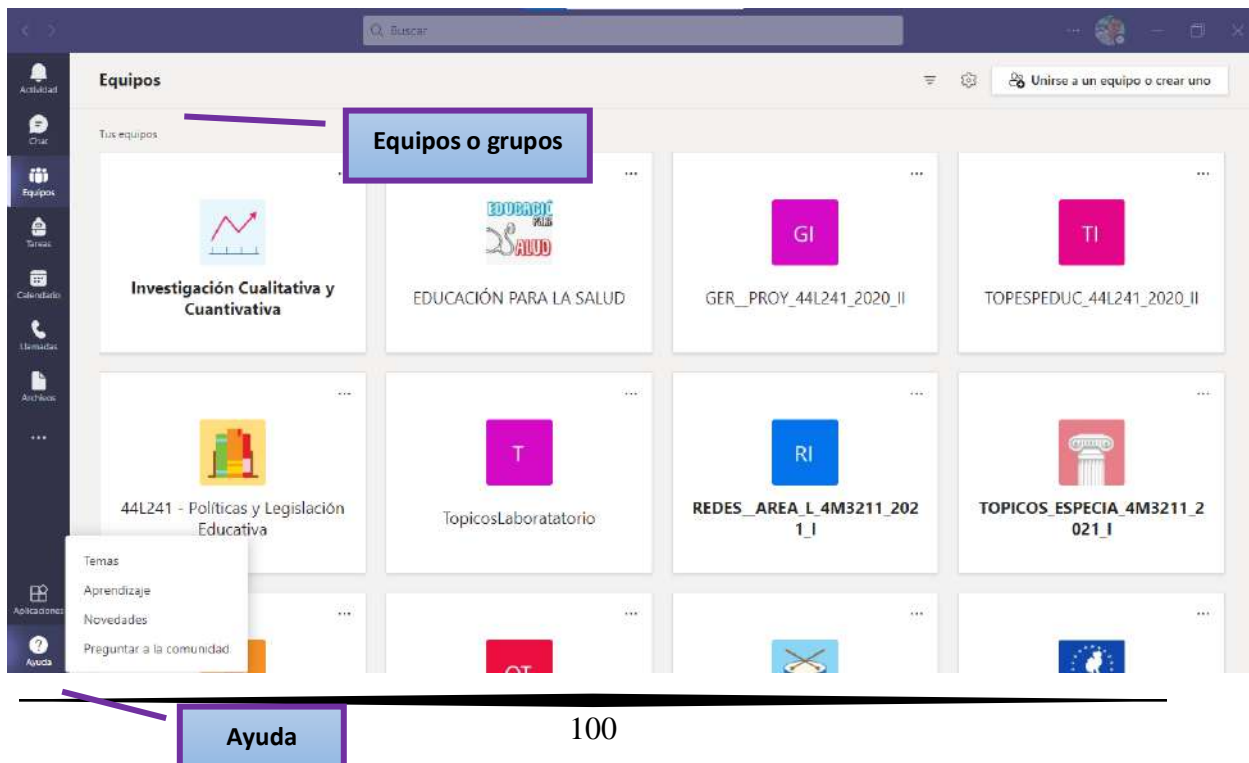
Q Buscar

Actividad
Chat
Equipos
Tareas
Calendario
Llamadas
Archivos
...
Aplicaciones
Ayuda

Equipos

Unirse a un equipo o crear uno

Tus equipos

Equipos o grupos

...

Investigación Cualitativa y Cuantivativa

EDUCACIÓ PARA SALUD

EDUCACIÓN PARA LA SALUD

...

GI

GER_PROY_44L241_2020_II

...

TI

TOPESPEDUC_44L241_2020_II

...

44L241 - Políticas y Legislación Educativa

...

T

TopicosLaboratatorio

...

RI

REDES_AREA_L_4M3211_2021_I

...

TOPICOS_ESPECIA_4M3211_2021_I

...

...

...

...

Temas
Aprendizaje
Novedades
Preguntar a la comunidad

Ayuda

100